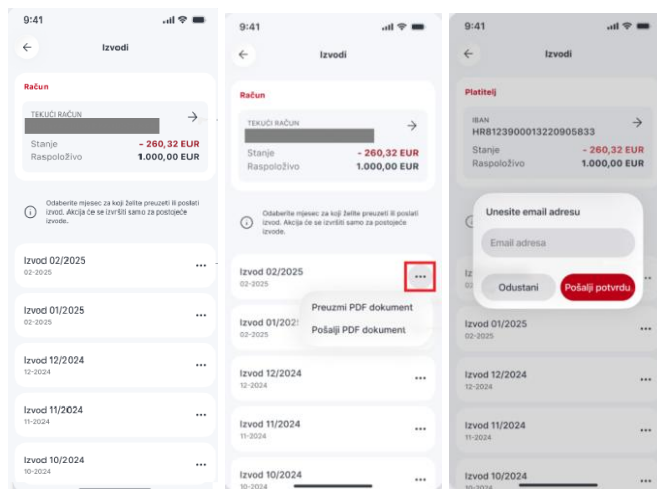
9:41

Izvodi

Račun

TEKUĆI RAČUN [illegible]

Stanje - 260,32 EUR
Raspoloživo 1.000,00 EUR

Odaberite mjesec za koji želite preuzeti ili poslati izvod. Akcija će se izvršiti samo za postojeće izvode.

Izvod 02/2025
02-2025

Izvod 01/2025
02-2025

Izvod 12/2024
12-2024

Izvod 11/2024
11-2024

Izvod 10/2024
10-2024

9:41

Izvodi

Račun

TEKUĆI RAČUN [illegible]

Stanje - 260,32 EUR
Raspoloživo 1.000,00 EUR

Odaberite mjesec za koji želite preuzeti ili poslati izvod. Akcija će se izvršiti samo za postojeće izvode.

Izvod 02/2025
02-2025

Preuzmi PDF dokument
Pošalji PDF dokument

Izvod 01/202
02-2025

Izvod 12/2024
12-2024

Izvod 11/2024
11-2024

Izvod 10/2024
10-2024

9:41

Platitelj

IBAN
HR8123900013220905833

Stanje - 260,32 EUR
Raspoloživo 1.000,00 EUR

Unesite email adresu

Email adresa

Odustani
Pošalji potvrdu

Iz
02-

Izvod 01/2025
02-2025

Izvod 12/2024
12-2024

Izvod 11/2024
11-2024

Izvod 10/2024
10-2024